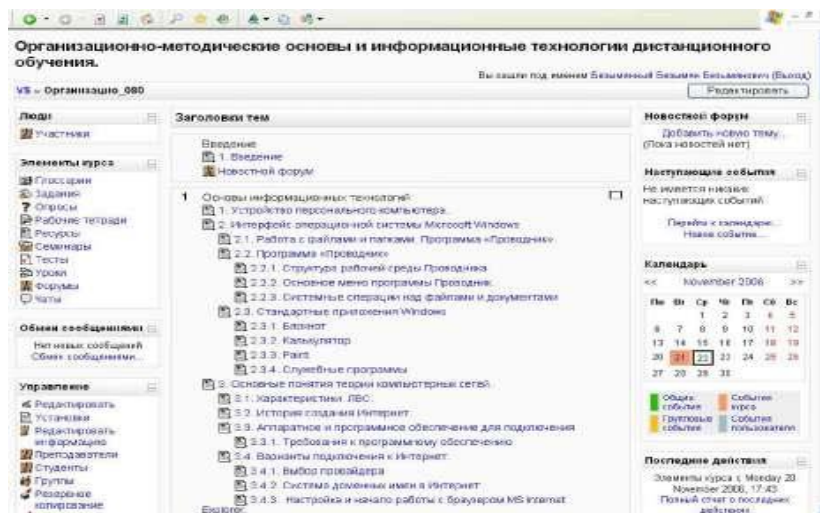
Организационно-методические основы и информационные технологии дистанционного обучения.

Вы зашли под именем Безымянный Безымян Безымянович (Выход)

VS » Организацио_080

Редактировать

Люди

Участники

Элементы курса

Глоссарии
Задания
Опросы
Рабочие тетради
Ресурсы
Семинары
Тесты
Уроки
Форумы
Чаты

Обмен сообщениями

Нет новых сообщений
Обмен сообщениями...

Управление

Редактировать
Установки
Редактировать информацию
Преподаватели
Студенты
Группы
Резервное копирование

Заголовки тем

Введение
1. Введение
Новостной форум

1 Основы информационных технологий
1. Устройство персонального компьютера
2. Интерфейс операционной системы Microsoft Windows
2.1. Работа с файлами и папками. Программа «Проводник»
2.2. Программа «Проводник»
2.2.1. Структура рабочей среды Проводника
2.2.2. Основное меню программы Проводник
2.2.3. Системные операции над файлами и документами
2.3. Стандартные приложения Windows
2.3.1. Блокнот
2.3.2. Калькулятор
2.3.3. Paint
2.3.4. Служебные программы
3. Основные понятия теории компьютерных сетей
3.1. Характеристики ЛВС
3.2. История создания Интернет
3.3. Аппаратное и программное обеспечение для подключения
3.3.1. Требования к программному обеспечению
3.4. Варианты подключения к Интернет
3.4.1. Выбор провайдера
3.4.2. Система доменных имен в Интернет
3.4.3. Настройка и начало работы с браузером MS Internet
Explorer

Новостной форум

Добавить новую тему...
(Пока новостей нет)

Наступающие события

Не имеется никаких наступающих событий

Перейти к календарю...
Новое событие...

Календарь

<< November 2006 >>

| Пн | Вт | Ср | Чт | Пт | Сб | Вс |
|---|---|---|---|---|---|---|
| | | 1 | 2 | 3 | 4 | 5 |
| 6 | 7 | 8 | 9 | 10 | 11 | 12 |
| 13 | 14 | 15 | 16 | 17 | 18 | 19 |
| 20 | 21 | 22 | 23 | 24 | 25 | 26 |
| 27 | 28 | 29 | 30 | | | |

Общие события
События курса
Групповые события
События пользователя

Последние действия

Элементы курса с Monday 20 November 2006, 17:43
Полный отчет о последних действиях